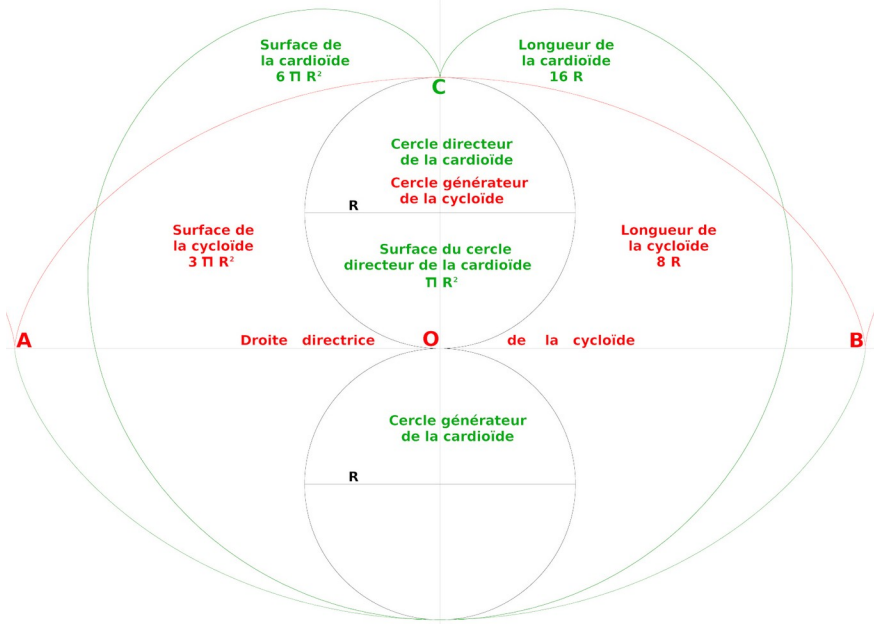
Surface de la cardioïde $6 \pi R^2$

Longueur de la cardioïde 16 R

C

Cercle directeur de la cardioïde

Cercle générateur de la cycloïde

R

Surface de la cycloïde $3 \pi R^2$

Surface du cercle directeur de la cardioïde $\pi R^2$

Longueur de la cycloïde 8 R

A

Droite directrice

O

de la cycloïde

B

Cercle générateur de la cardioïde

R